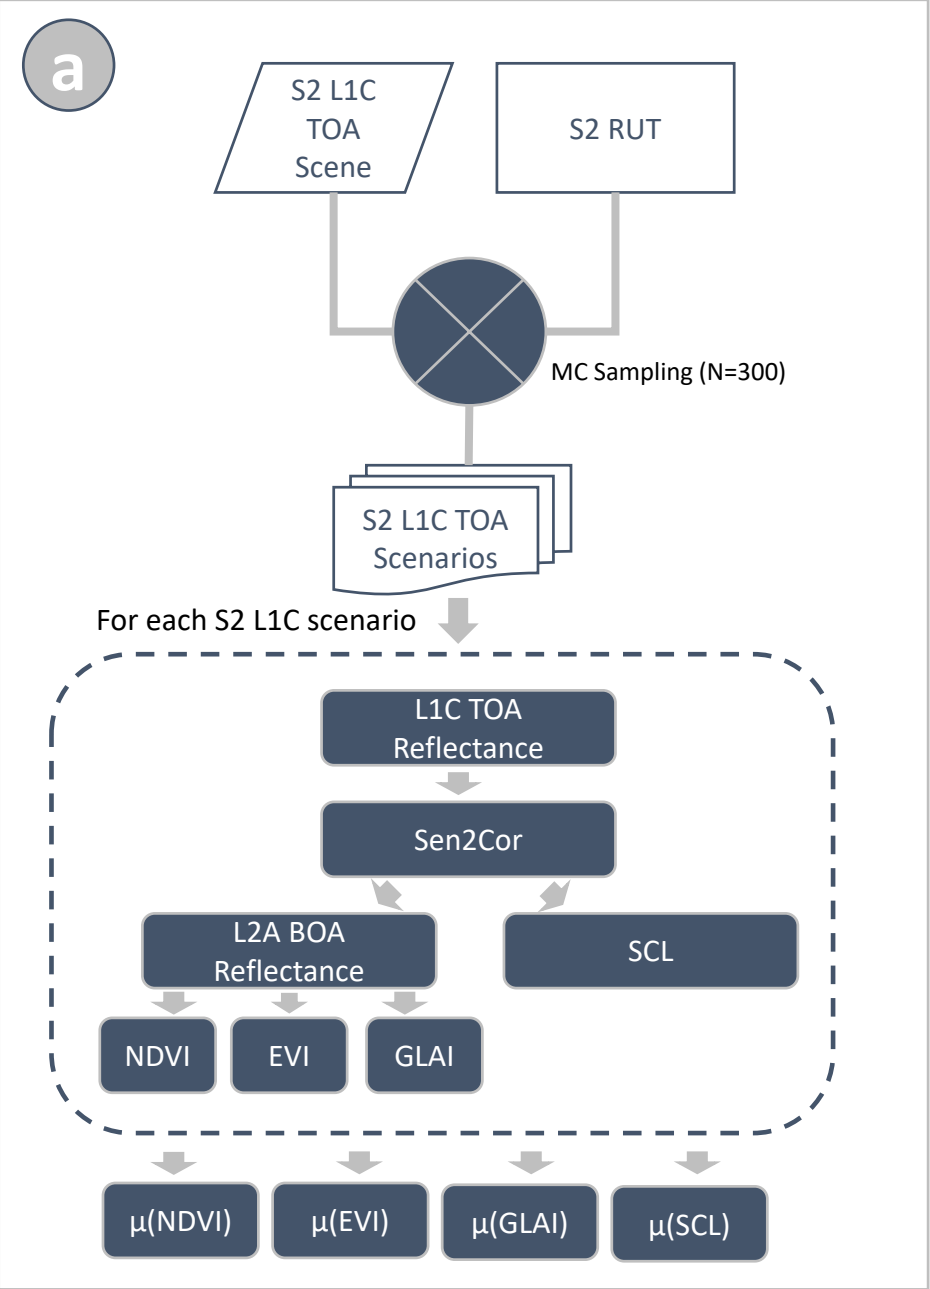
a

S2 L1C TOA Scene

S2 RUT

MC Sampling (N=300)

S2 L1C TOA Scenarios

For each S2 L1C scenario

L1C TOA Reflectance

Sen2Cor

L2A BOA Reflectance

SCL

NDVI

EVI

GLAI

μ(NDVI)

μ(EVI)

μ(GLAI)

μ(SCL)